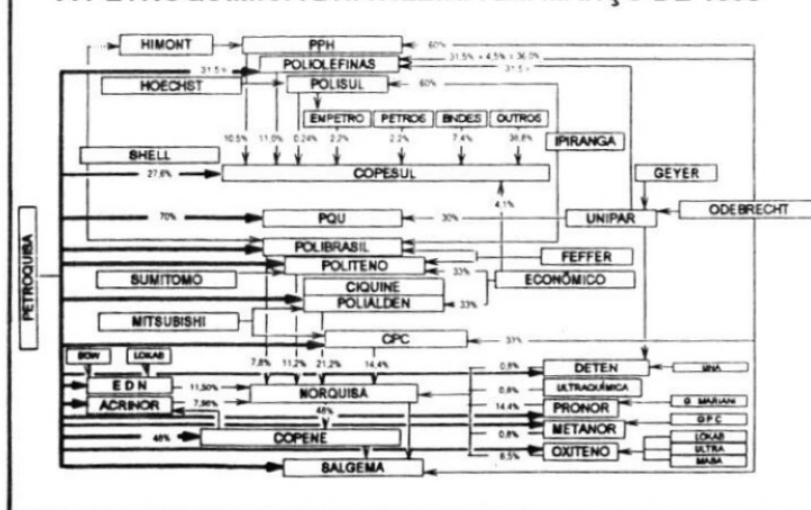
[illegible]

HIMONT
PPH
60%
POLIOLEFINAS
31,5%
31,5% + 4,5% + 36,5%
31,5%
HOECHST
POLISUL
60%
EMPETRO
PETROS
BNDES
OUTROS
10,5%
11,0%
0,24%
2,2%
2,2%
7,4%
36,8%
IPIRANGA
SHELL
27,6%
COPESUL
GEYER
4,1%
70%
PQU
30%
UNIPAR
ODEBRECHT
PETROQUISA
POLIBRASIL
FEFFER
POLITENO
33%
SUMITOMO
ECONÔMICO
CIQUINE
POLIALDEN
33%
MITSUBISHI
CPC
33%
7,8%
11,2%
21,2%
14,4%
DOW
LOKAB
DETEN
0,8%
ISMA
EDN
11,50%
NORQUISA
0,8%
ULTRAQUÍMICA
ACRINOR
7,56%
14,4%
PRONOR
G. MARIANI
48%
0,8%
METANOR
GPC
48%
COPENE
LOKAB
6,5%
OXITENO
ULTRA
MAISA
SALGEMA